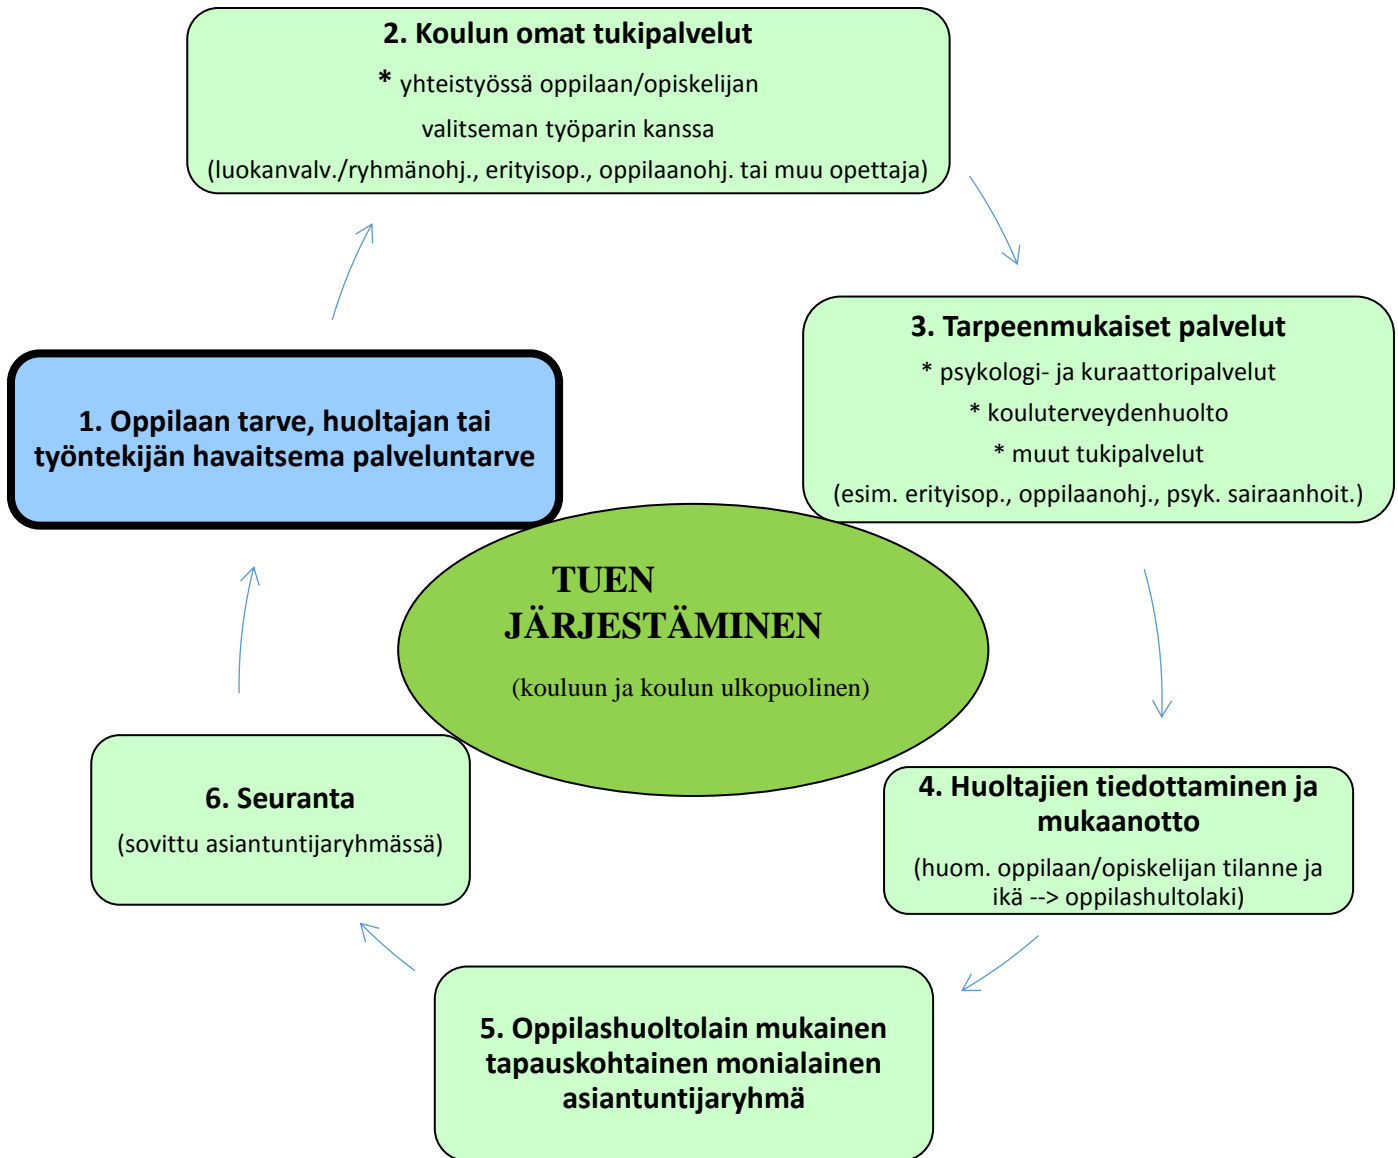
2. Koulun omat tukipalvelut

* yhteistyössä oppilaan/opiskelijan valitseman työparin kanssa (luokanvalv./ryhmänohj., erityisop., oppilaanohj. tai muu opettaja)

3. Tarpeenmukaiset palvelut

* psykologi- ja kuraattoripalvelut
* kouluterveydenhuolto
* muut tukipalvelut
(esim. erityisop., oppilaanohj., psyk. sairaanhoit.)

1. Oppilaan tarve, huoltajan tai työntekijän havaitsema palveluntarve

TUEN JÄRJESTÄMINEN

(kouluun ja koulun ulkopuolinen)

6. Seuranta

(sovittu asiantuntijaryhmässä)

4. Huoltajien tiedottaminen ja mukaanotto

(huom. oppilaan/opiskelijan tilanne ja ikä --> oppilashultolaki)

5. Oppilashuoltolain mukainen tapauskohtainen monialainen asiantuntijaryhmä